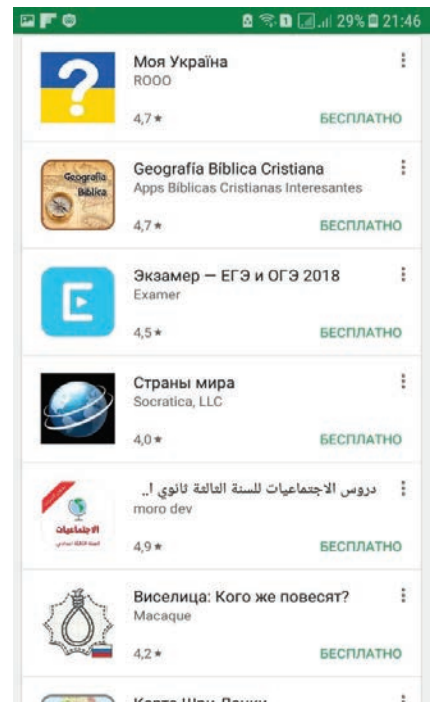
29% 21:46

?

Моя Україна
ROOO
4,7★
БЕСПЛАТНО

Geografía Bíblica

Geografía Bíblica Cristiana
Apps Biblicas Cristianas Interesantes
4,7★
БЕСПЛАТНО

Экзамер — ЕГЭ и ОГЭ 2018
Examer
4,5★
БЕСПЛАТНО

Страны мира
Socratica, LLC
4,0★
БЕСПЛАТНО

الاجتماعيات

دروس الاجتماعيات للسنة الثالثة ثانوي !..
moro dev
4,9★
БЕСПЛАТНО

Виселица: Кого же повесят?
Macaque
4,2★
БЕСПЛАТНО

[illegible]